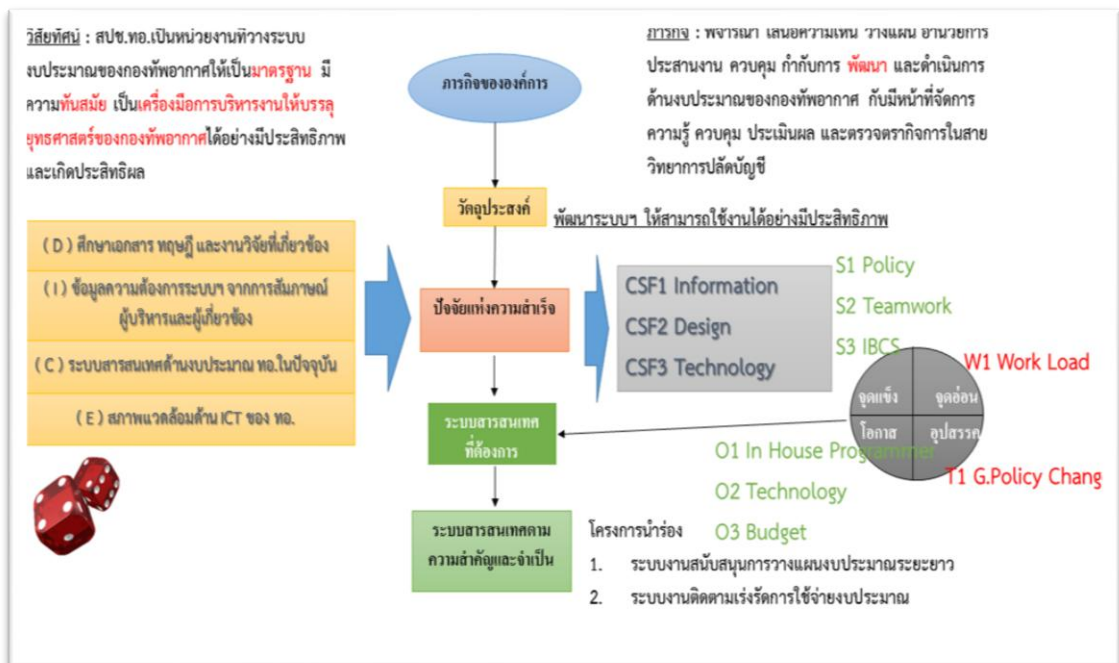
วิสัยทัศน์ : สปช.ทอ.เป็นหน่วยงานที่วางระบบงบประมาณของกองทัพอากาศให้เป็นมาตรฐาน มีความทันสมัย เป็นเครื่องมือการบริหารงานให้บรรลุยุทธศาสตร์ของกองทัพอากาศได้อย่างมีประสิทธิภาพและเกิดประสิทธิผล

ภารกิจ : พิจารณา เสนอความเห็น วางแผน อำนวยการ ประสานงาน ควบคุม กำกับการ พัฒนา และดำเนินการด้านงบประมาณของกองทัพอากาศ กับมีหน้าที่จัดการความรู้ ควบคุม ประเมินผล และตรวจตรากิจการในสายวิทยาการปลัดบัญชี

ภารกิจขององค์การ

วัตถุประสงค์

พัฒนาระบบฯ ให้สามารถใช้งานได้อย่างมีประสิทธิภาพ

( D ) ศึกษาเอกสาร ทฤษฎี และงานวิจัยที่เกี่ยวข้อง

( I ) ข้อมูลความต้องการระบบฯ จากการสัมภาษณ์ผู้บริหารและผู้เกี่ยวข้อง

( C ) ระบบสารสนเทศด้านงบประมาณ ทอ.ในปัจจุบัน

( E ) สภาพแวดล้อมด้าน ICT ของ ทอ.

ปัจจัยแห่งความสำเร็จ

CSF1 Information
CSF2 Design
CSF3 Technology

S1 Policy
S2 Teamwork
S3 IBCS

W1 Work Load

จุดแข็ง
จุดอ่อน
โอกาส
อุปสรรค

ระบบสารสนเทศที่ต้องการ

O1 In House Programmer
O2 Technology
O3 Budget

T1 G.Policy Chang

ระบบสารสนเทศตามความสำคัญและจำเป็น

โครงการนำร่อง
1. ระบบงานสนับสนุนการวางแผนงบประมาณระยะยาว
2. ระบบงานติดตามเร่งรัดการใช้จ่ายงบประมาณ